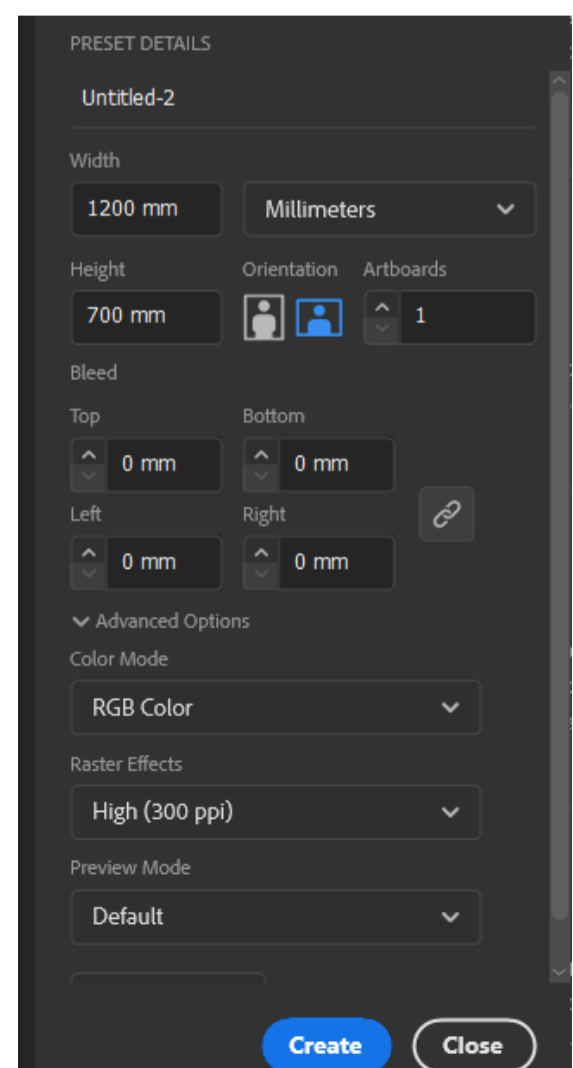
PRESET DETAILS

Untitled-2

Width

1200 mm

Millimeters

Height

700 mm

Orientation

Artboards

1

Bleed

Top

0 mm

Bottom

0 mm

Left

0 mm

Right

0 mm

Advanced Options

Color Mode

RGB Color

Raster Effects

High (300 ppi)

Preview Mode

Default

Create

Close